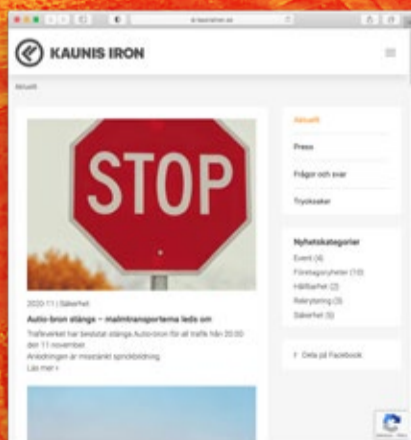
kaunisiron.se

KAUNIS IRON

Aktuellt

STOP

2020-11 | Säkerhet

Autio-bron stängs – malmtransporterna leds om

Trafikverket har beslutat stänga Autio-bron för all trafik från 20.00 den 11 november.

Anledningen är misstänkt sprickbildning.

Läs mer ›

Aktuellt

Press

Frågor och svar

Trycksaker

Nyhetskategorier

Event (4)

Företagsnyheter (10)

Hållbarhet (2)

Rekrytering (3)

Säkerhet (5)

Dela på Facebook